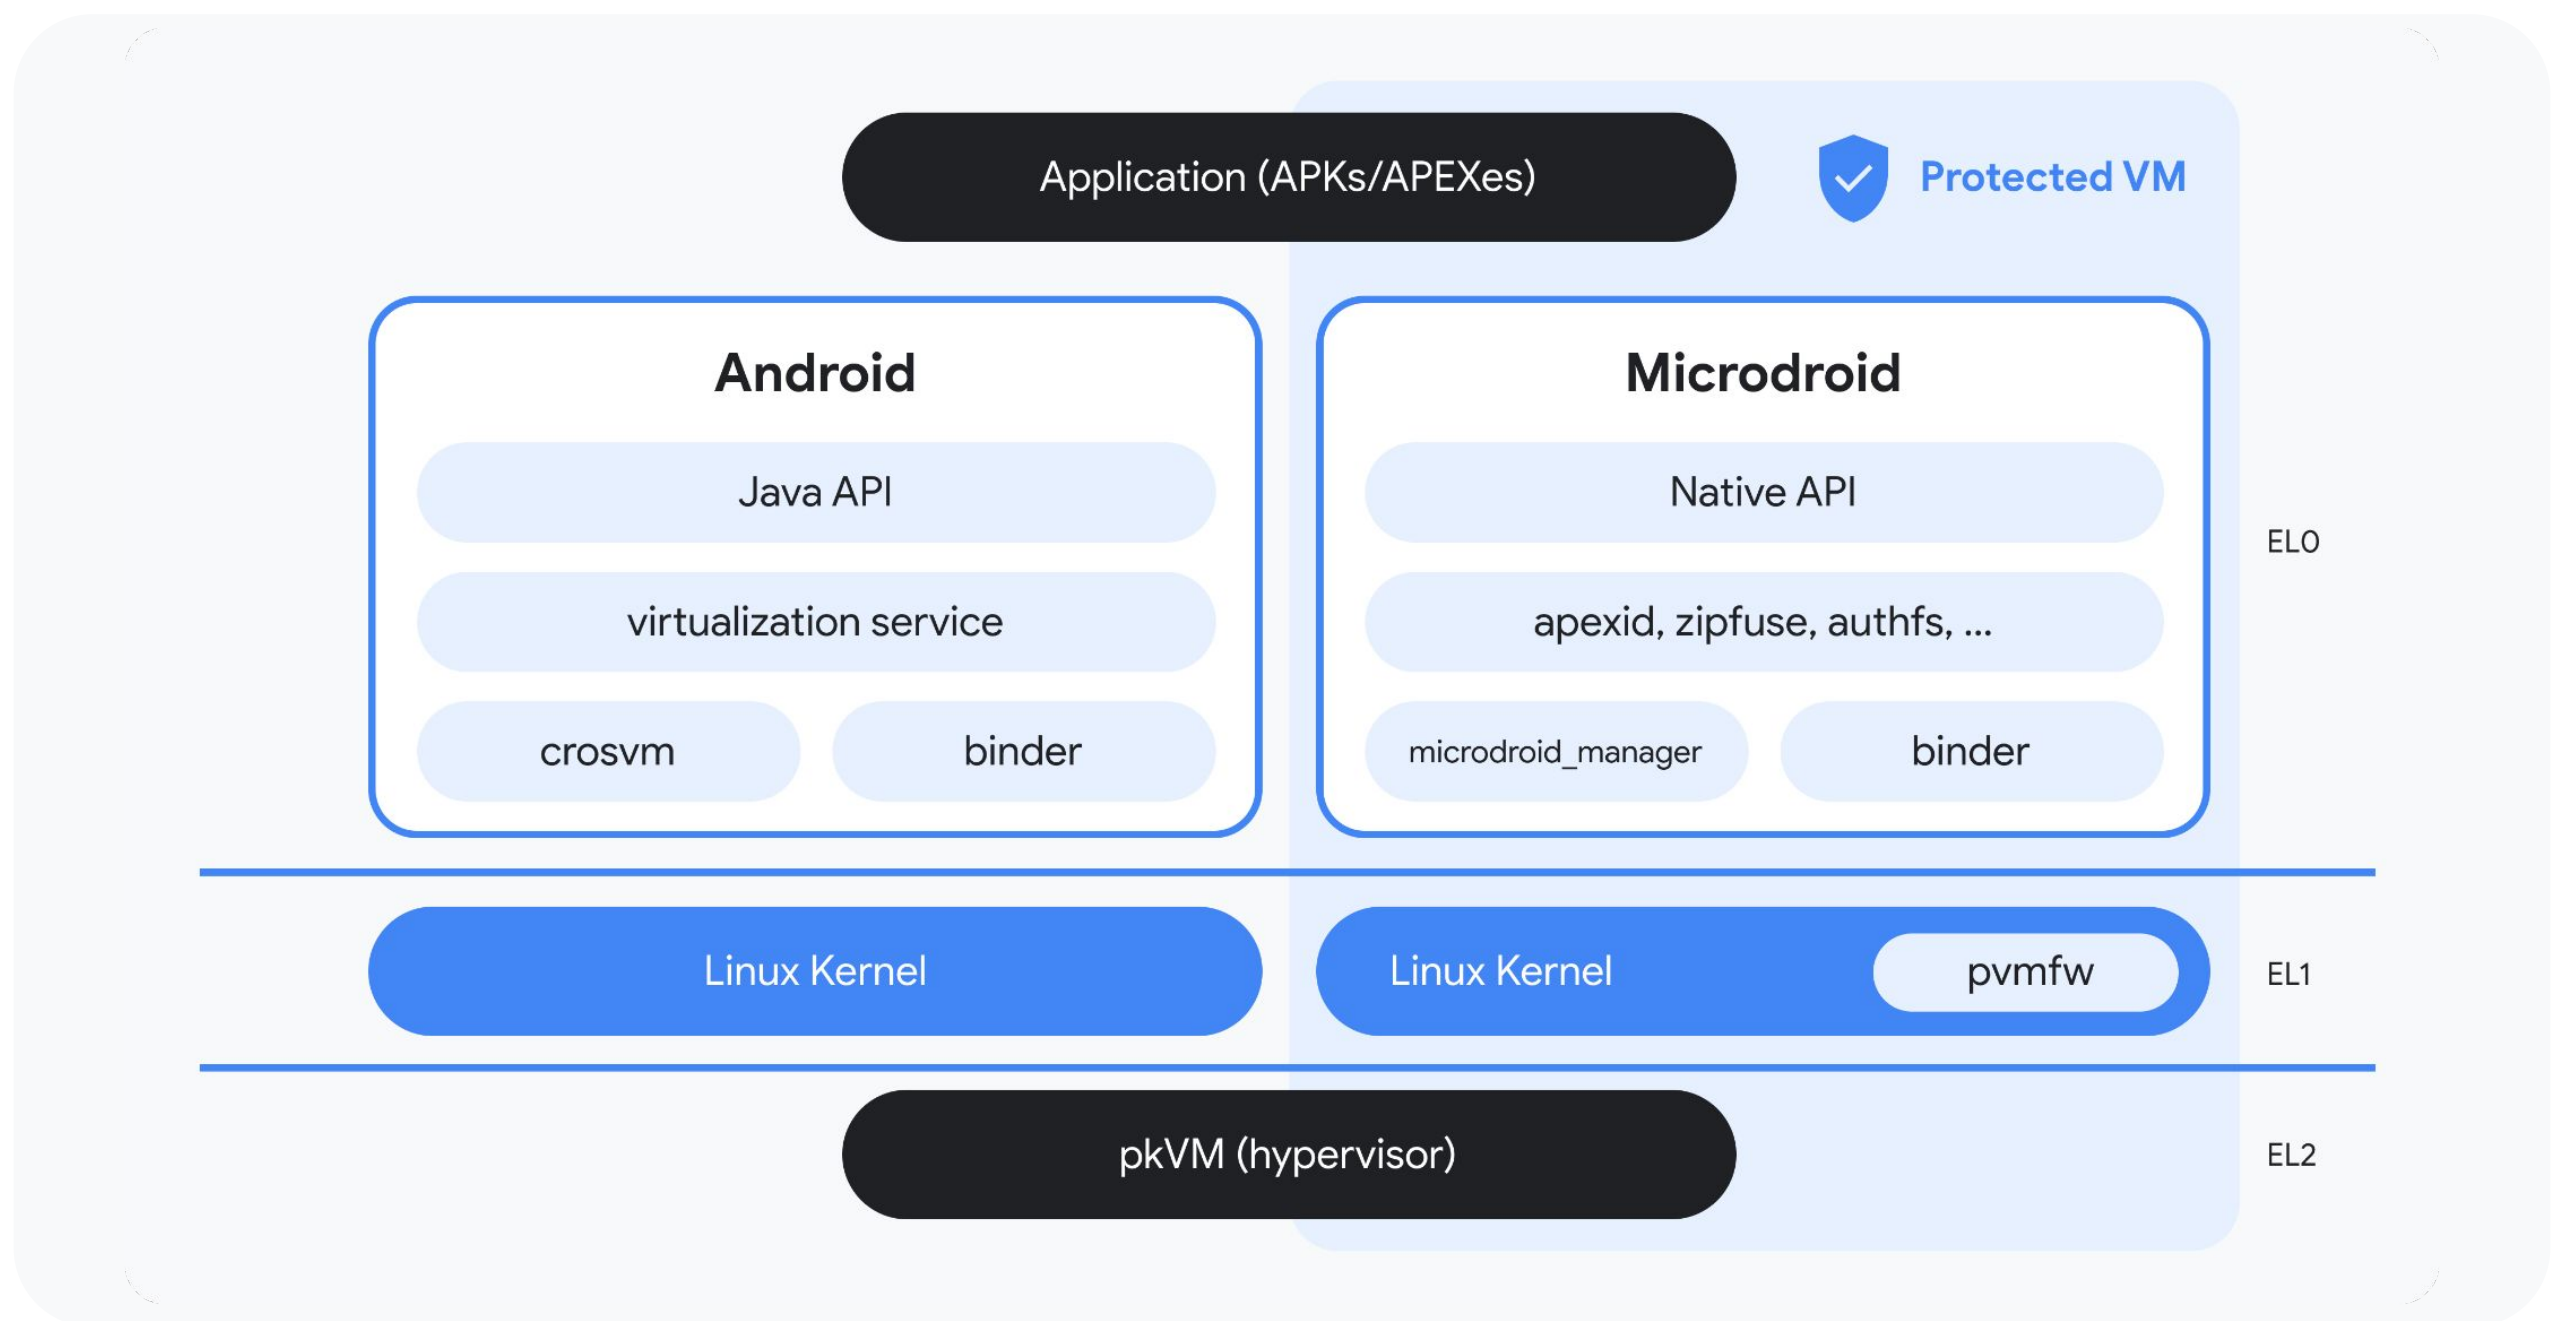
Application (APKs/APEXes)

Protected VM

Android

Java API

virtualization service

crosvm

binder

Microdroid

Native API

apexid, zipfuse, authfs, ...

microdroid_manager

binder

EL0

Linux Kernel

Linux Kernel

pvmfw

EL1

pkVM (hypervisor)

EL2